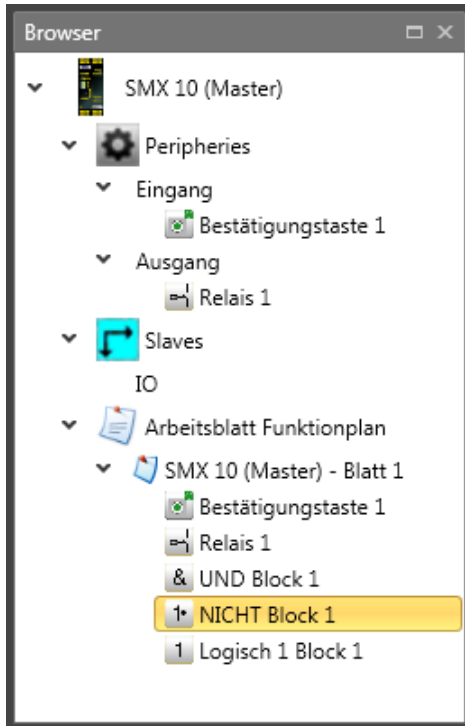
Browser

SMX 10 (Master)
Peripheries
Eingang
Bestätigungstaste 1
Ausgang
Relais 1
Slaves
IO
Arbeitsblatt Funktionplan
SMX 10 (Master) - Blatt 1
Bestätigungstaste 1
Relais 1
& UND Block 1
1 NICHT Block 1
1 Logisch 1 Block 1